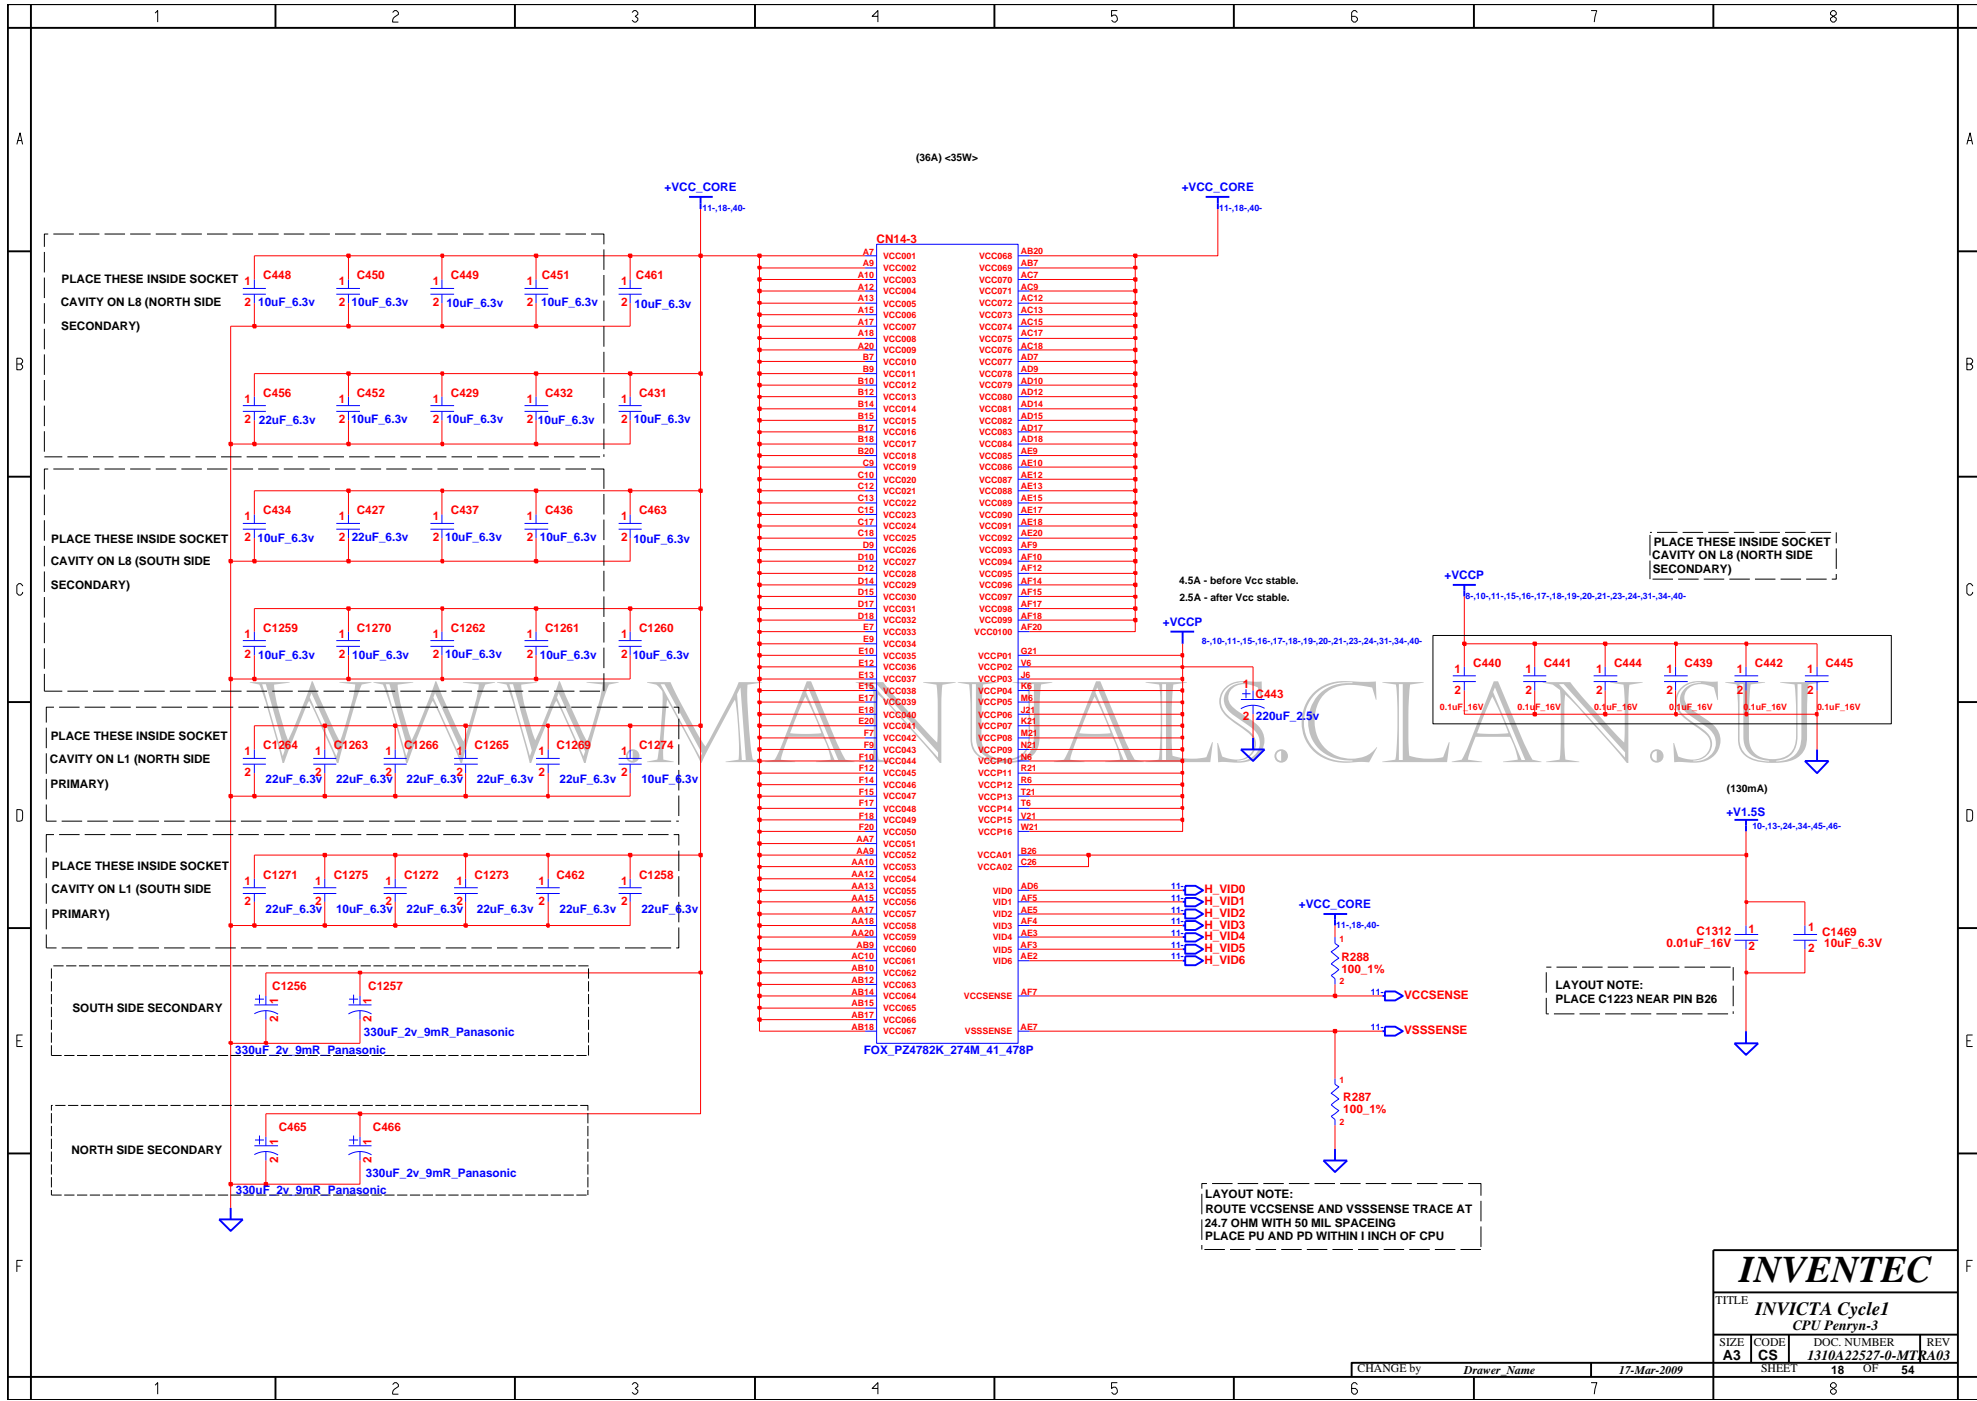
1 2 3 4 5 6 7 8

A B C D E F

(36A) <35W>

+VCC_CORE
11-,18-,40-

+VCC_CORE
11-,18-,40-

PLACE THESE INSIDE SOCKET CAVITY ON L8 (NORTH SIDE SECONDARY)

C448 10uF_6.3v
C450 10uF_6.3v
C449 10uF_6.3v
C451 10uF_6.3v
C461 10uF_6.3v

C456 22uF_6.3v
C452 10uF_6.3v
C429 10uF_6.3v
C432 10uF_6.3v
C431 10uF_6.3v

PLACE THESE INSIDE SOCKET CAVITY ON L8 (SOUTH SIDE SECONDARY)

C434 10uF_6.3v
C427 22uF_6.3v
C437 10uF_6.3v
C436 10uF_6.3v
C463 10uF_6.3v

C1259 10uF_6.3v
C1270 10uF_6.3v
C1262 10uF_6.3v
C1261 10uF_6.3v
C1260 10uF_6.3v

PLACE THESE INSIDE SOCKET CAVITY ON L1 (NORTH SIDE PRIMARY)

C1264 22uF_6.3v
C1263 22uF_6.3v
C1266 22uF_6.3v
C1265 22uF_6.3v
C1269 22uF_6.3v
C1274 10uF_6.3v

PLACE THESE INSIDE SOCKET CAVITY ON L1 (SOUTH SIDE PRIMARY)

C1271 22uF_6.3v
C1275 10uF_6.3v
C1272 22uF_6.3v
C1273 22uF_6.3v
C462 22uF_6.3v
C1258 22uF_6.3v

SOUTH SIDE SECONDARY
C1256 330uF_2v_9mR_Panasonic
C1257 330uF_2v_9mR_Panasonic

NORTH SIDE SECONDARY
C465 330uF_2v_9mR_Panasonic
C466 330uF_2v_9mR_Panasonic

CN14-3
A7 VCC001, A9 VCC002, A10 VCC003, A12 VCC004, A13 VCC005, A15 VCC006, A17 VCC007, A18 VCC008, A20 VCC009, B7 VCC010, B9 VCC011, B10 VCC012, B12 VCC013, B14 VCC014, B15 VCC015, B17 VCC016, B18 VCC017, B20 VCC018, C9 VCC019, C10 VCC020, C12 VCC021, C13 VCC022, C15 VCC023, C17 VCC024, C18 VCC025, D9 VCC026, D10 VCC027, D12 VCC028, D14 VCC029, D15 VCC030, D17 VCC031, D18 VCC032, E7 VCC033, E9 VCC034, E10 VCC035, E12 VCC036, E13 VCC037, E15 VCC038, E17 VCC039, E18 VCC040, E20 VCC041, F7 VCC042, F9 VCC043, F10 VCC044, F12 VCC045, F14 VCC046, F15 VCC047, F17 VCC048, F18 VCC049, F20 VCC050, AA7 VCC051, AA9 VCC052, AA10 VCC053, AA12 VCC054, AA13 VCC055, AA15 VCC056, AA17 VCC057, AA18 VCC058, AA20 VCC059, AB9 VCC060, AC10 VCC061, AB10 VCC062, AB12 VCC063, AB14 VCC064, AB15 VCC065, AB17 VCC066, AB18 VCC067

VCC068 AB20, VCC069 AB7, VCC070 AC7, VCC071 AC9, VCC072 AC12, VCC073 AC13, VCC074 AC15, VCC075 AC17, VCC076 AC18, VCC077 AD7, VCC078 AD9, VCC079 AD10, VCC080 AD12, VCC081 AD14, VCC082 AD15, VCC083 AD17, VCC084 AD18, VCC085 AE9, VCC086 AE10, VCC087 AE12, VCC088 AE13, VCC089 AE15, VCC090 AE17, VCC091 AE18, VCC092 AE20, VCC093 AF9, VCC094 AF10, VCC095 AF12, VCC096 AF14, VCC097 AF15, VCC098 AF17, VCC099 AF18, VCC0100 AF20

VCCP01 G21, VCCP02 V6, VCCP03 J6, VCCP04 K6, VCCP05 M6, VCCP06 J21, VCCP07 K21, VCCP08 M21, VCCP09 N21, VCCP10 N6, VCCP11 R21, VCCP12 R6, VCCP13 T21, VCCP14 T6, VCCP15 V21, VCCP16 W21

VCCA01 B26, VCCA02 C26

VID0 AD6, VID1 AF5, VID2 AE5, VID3 AF4, VID4 AE3, VID5 AF3, VID6 AE2

VCCSENSE AF7
VSSSENSE AE7

FOX_PZ4782K_274M_41_478P

4.5A - before Vcc stable.
2.5A - after Vcc stable.

+VCCP
8-,10-,11-,15-,16-,17-,18-,19-,20-,21-,23-,24-,31-,34-,40-

C443 220uF_2.5v

PLACE THESE INSIDE SOCKET CAVITY ON L8 (NORTH SIDE SECONDARY)

+VCCP
8-,10-,11-,15-,16-,17-,18-,19-,20-,21-,23-,24-,31-,34-,40-

C440 0.1uF_16V
C441 0.1uF_16V
C444 0.1uF_16V
C439 0.1uF_16V
C442 0.1uF_16V
C445 0.1uF_16V

(130mA)
+V1.5S
10-,13-,24-,34-,45-,46-

C1312 0.01uF_16V
C1469 10uF_6.3V

LAYOUT NOTE:
PLACE C1223 NEAR PIN B26

11- H_VID0
11- H_VID1
11- H_VID2
11- H_VID3
11- H_VID4
11- H_VID5
11- H_VID6

+VCC_CORE
11-,18-,40-
R288 100_1%
11- VCCSENSE
11- VSSSENSE
R287 100_1%

LAYOUT NOTE:
ROUTE VCCSENSE AND VSSSENSE TRACE AT 24.7 OHM WITH 50 MIL SPACEING
PLACE PU AND PD WITHIN I INCH OF CPU

WWW.MANUALS.CLAN.SU

INVENTEC
TITLE INVICTA Cycle1
CPU Penryn-3
SIZE A3 CODE CS DOC. NUMBER 1310A22527-0-MTR REV A03
CHANGE by Drawer_Name 17-Mar-2009 SHEET 18 OF 54